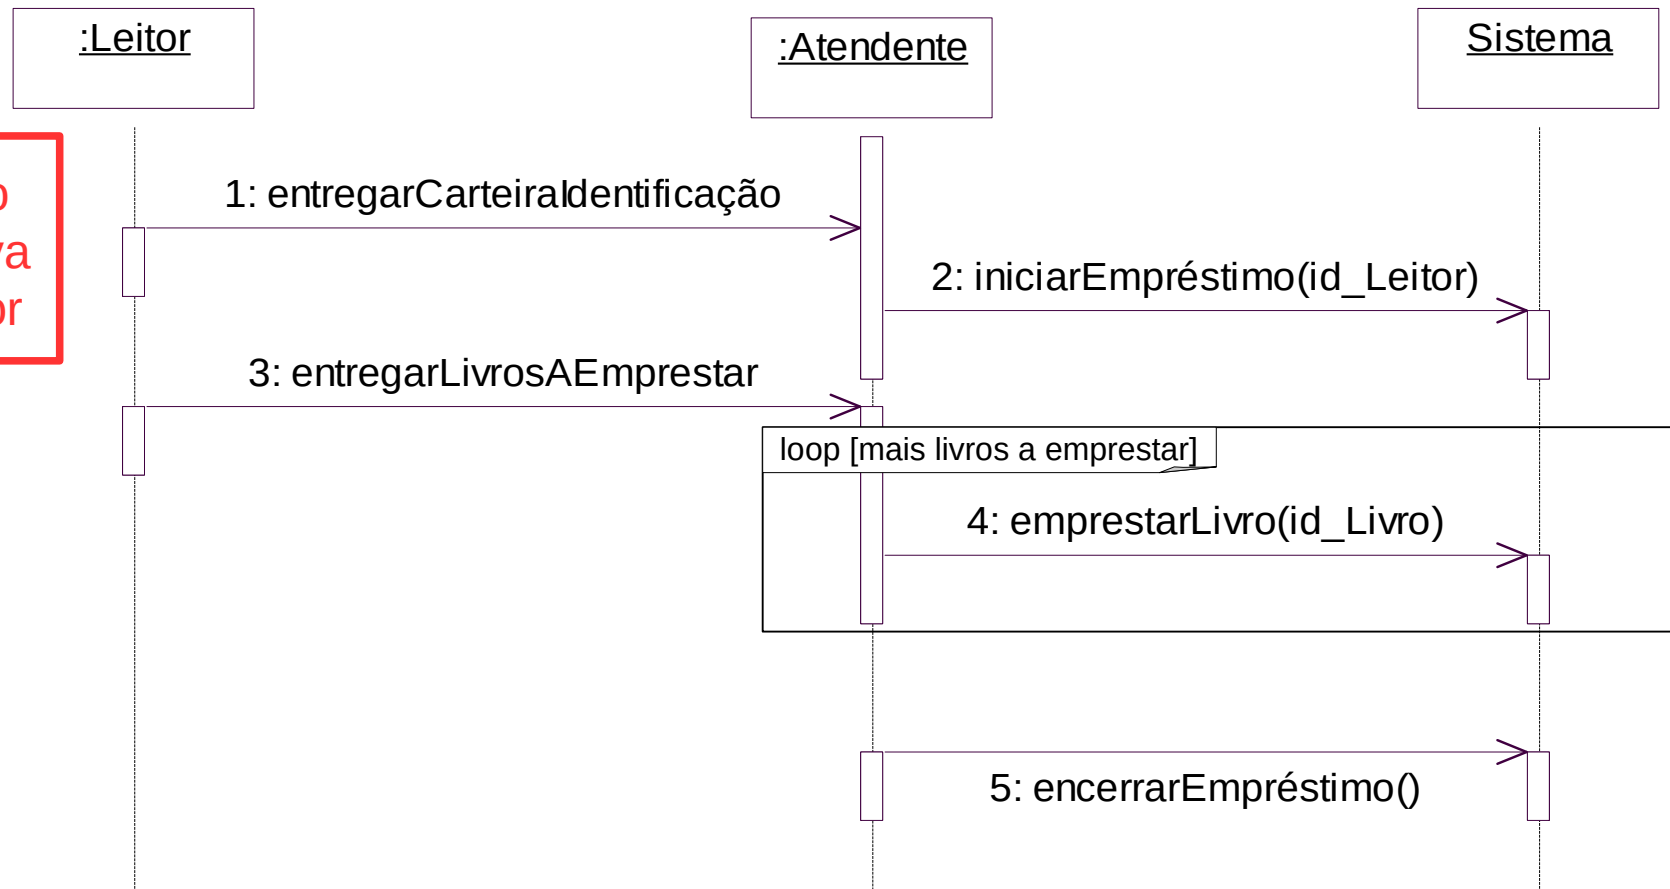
:Leitor

:Atendente

Sistema

o
va
or

1: entregarCarteiraIdentificação

2: iniciarEmpréstimo(id_Leitor)

3: entregarLivrosAEmprestar

loop [mais livros a emprestar]

4: emprestarLivro(id_Livro)

5: encerrarEmpréstimo()